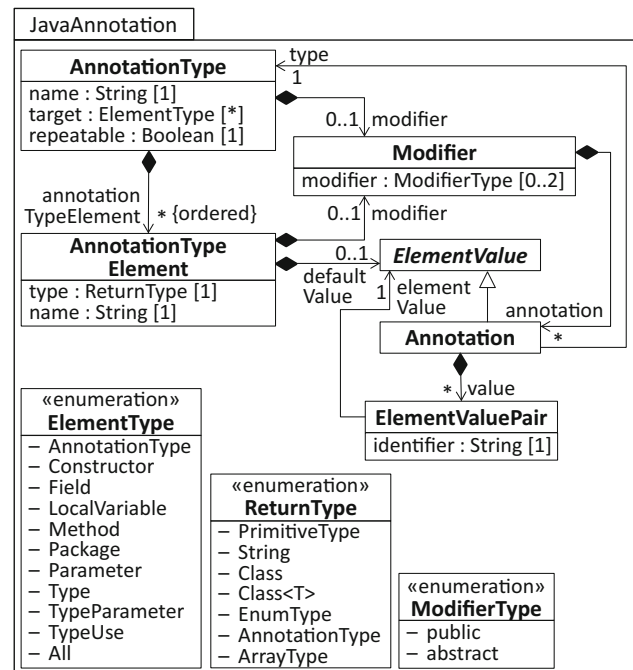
JavaAnnotation

type
1

AnnotationType
name : String [1]
target : ElementType [*]
repeatable : Boolean [1]

0..1 modifier

Modifier
modifier : ModifierType [0..2]

annotation TypeElement
* {ordered}

0..1 modifier

AnnotationType Element
type : ReturnType [1]
name : String [1]

0..1
default Value

ElementValue

1
element Value

annotation

Annotation
*

* value

ElementValuePair
identifier : String [1]

«enumeration»
ElementType
– AnnotationType
– Constructor
– Field
– LocalVariable
– Method
– Package
– Parameter
– Type
– TypeParameter
– TypeUse
– All

«enumeration»
ReturnType
– PrimitiveType
– String
– Class
– Class<T>
– EnumType
– AnnotationType
– ArrayType

«enumeration»
ModifierType
– public
– abstract